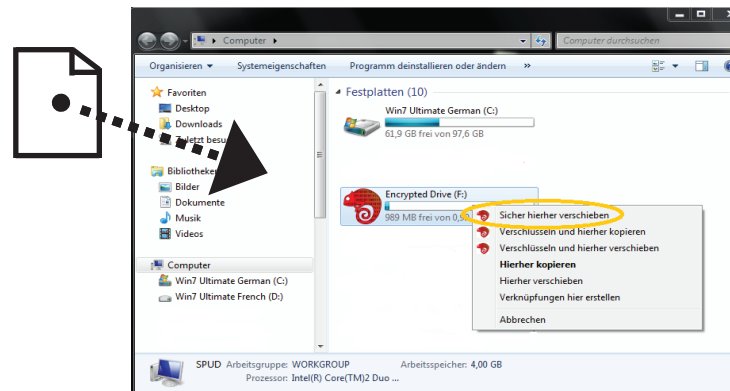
Computer ▸

Computer durchsuchen

Organisieren ▾ Systemeigenschaften Programm deinstallieren oder ändern »

Favoriten
Desktop
Downloads
Zuletzt besu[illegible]

Bibliotheken
Bilder
Dokumente
Musik
Videos

Computer
Win7 Ultimate German (C:)
Win7 Ultimate French (D:)

Festplatten (10)

Win7 Ultimate German (C:)
61,9 GB frei von 97,6 GB

Encrypted Drive (F:)
989 MB frei von 0,9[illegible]

Sicher hierher verschieben
Verschlüsseln und hierher kopieren
Verschlüsseln und hierher verschieben
Hierher kopieren
Hierher verschieben
Verknüpfungen hier erstellen
Abbrechen

SPUD Arbeitsgruppe: WORKGROUP Arbeitsspeicher: 4,00 GB
Prozessor: Intel(R) Core(TM)2 Duo ...